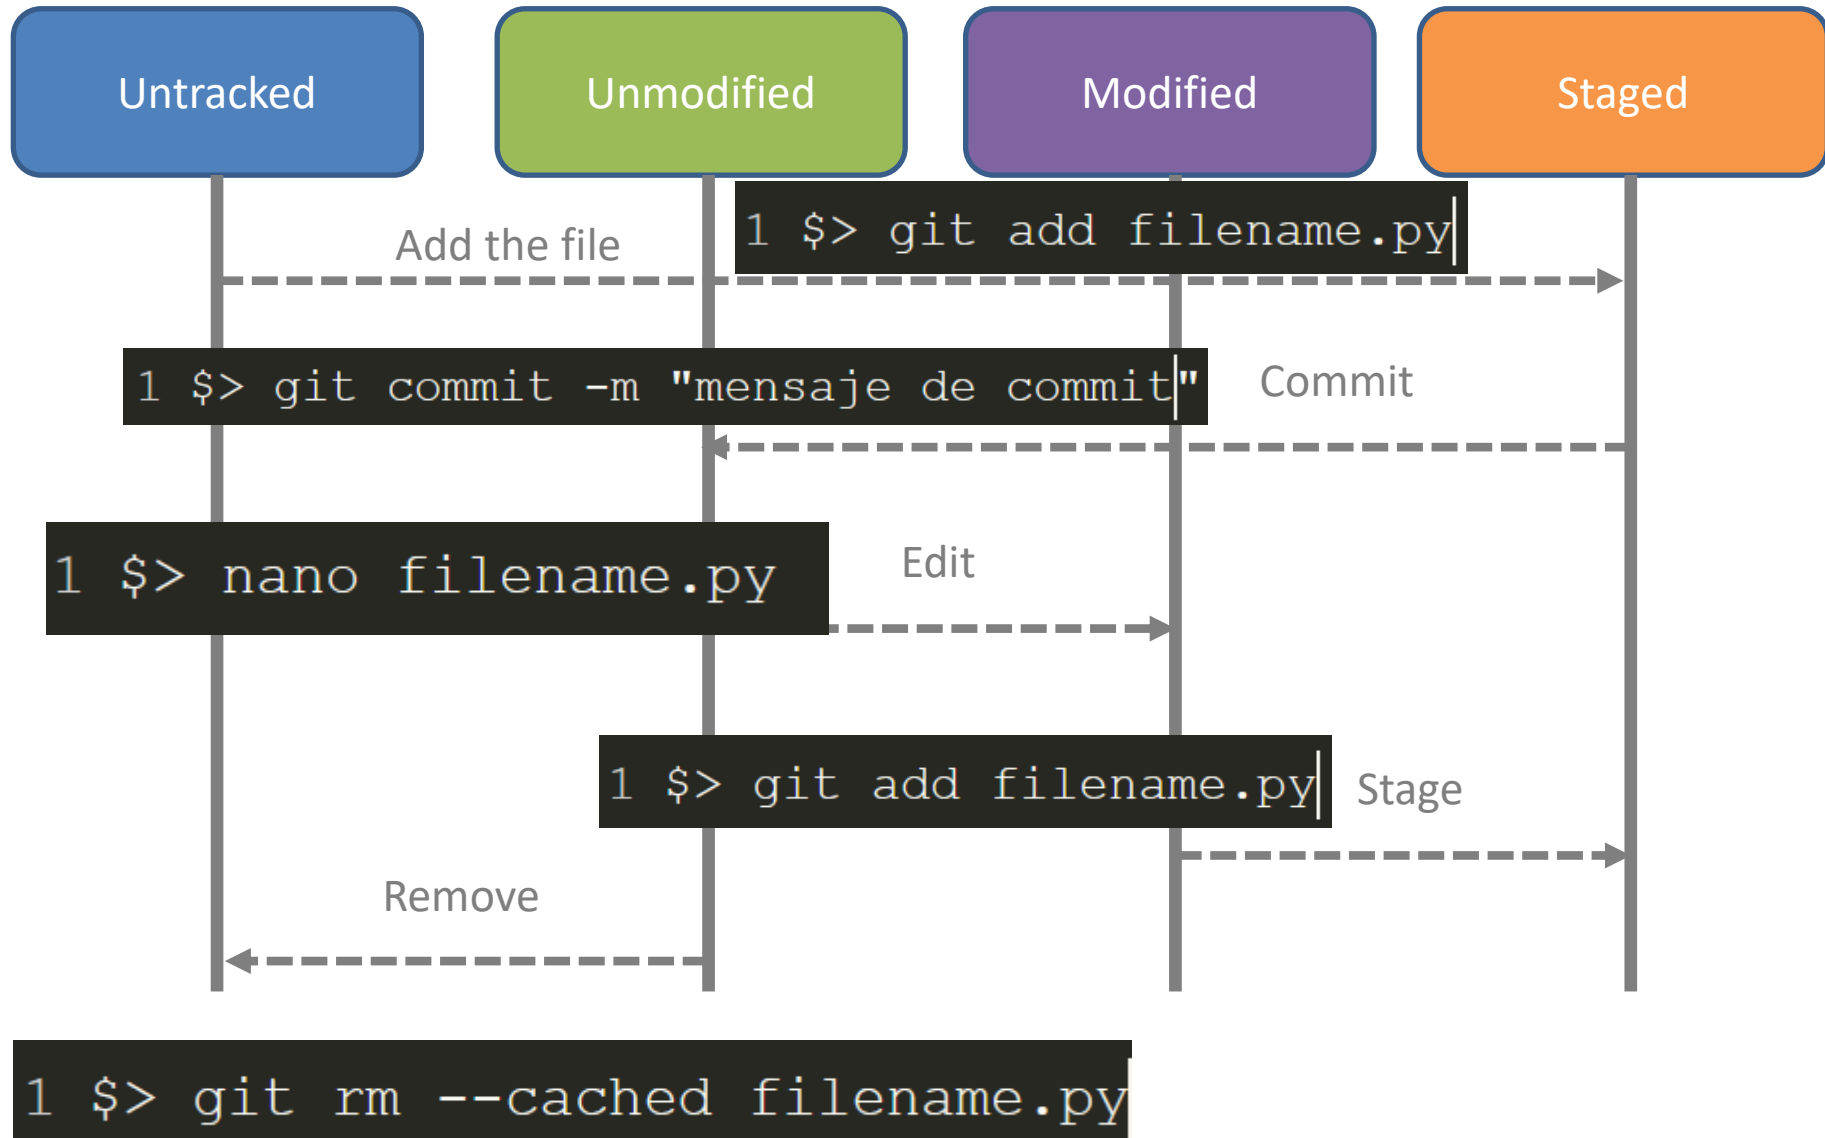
Untracked

Unmodified

Modified

Staged

1 $> git add filename.py

Add the file

1 $> git commit -m "mensaje de commit"

Commit

1 $> nano filename.py

Edit

1 $> git add filename.py

Stage

Remove

1 $> git rm --cached filename.py